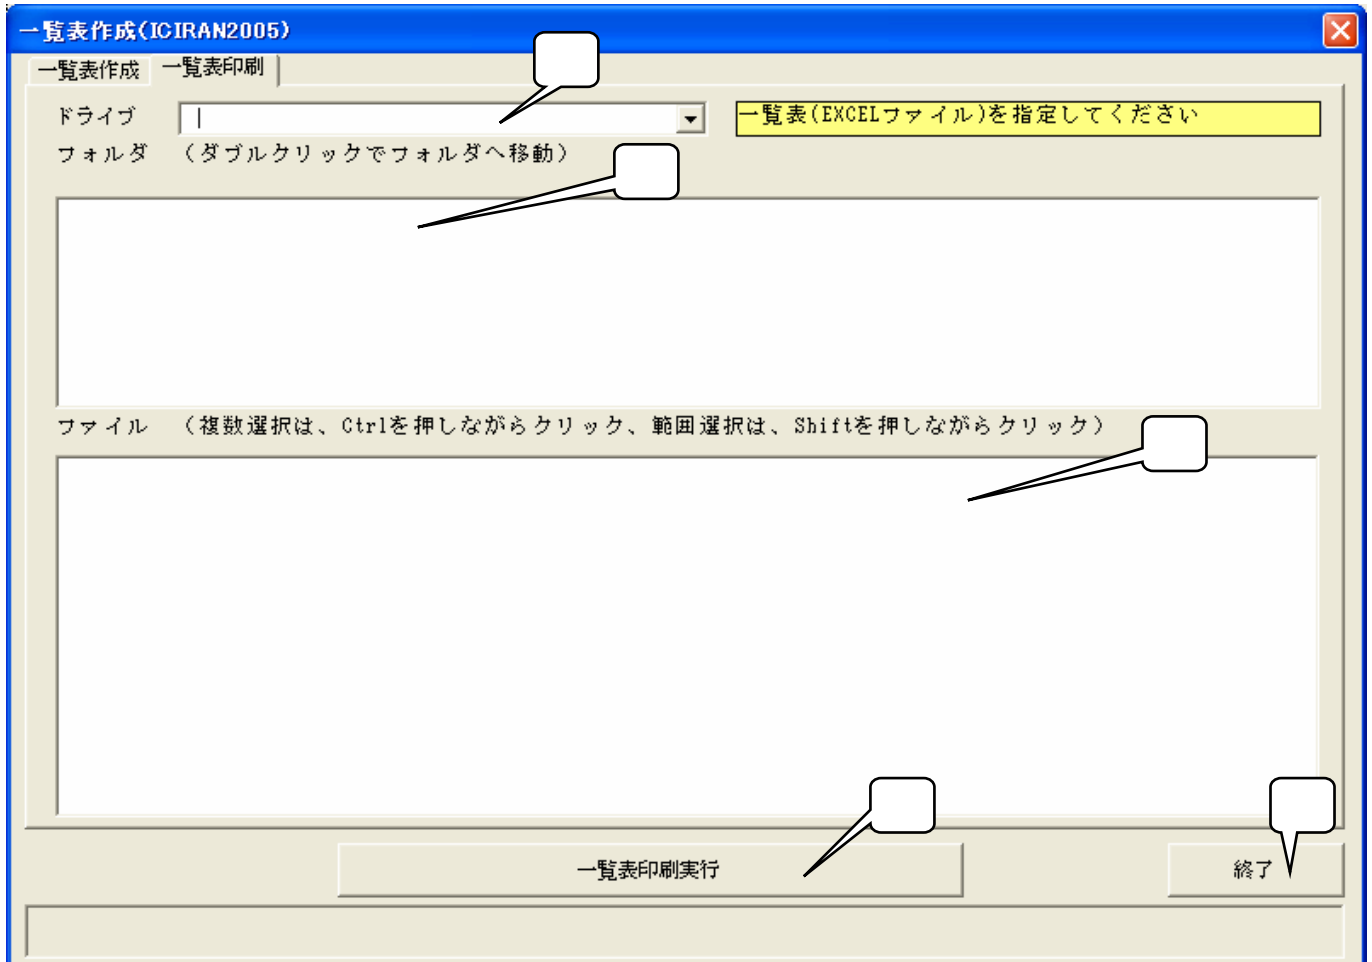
一覧表作成(ICIRAN2005)

一覧表作成　一覧表印刷

ドライブ

一覧表(EXCELファイル)を指定してください

フォルダ　(ダブルクリックでフォルダへ移動)

ファイル　(複数選択は、Ctrlを押しながらクリック、範囲選択は、Shiftを押しながらクリック)

一覧表印刷実行

終了